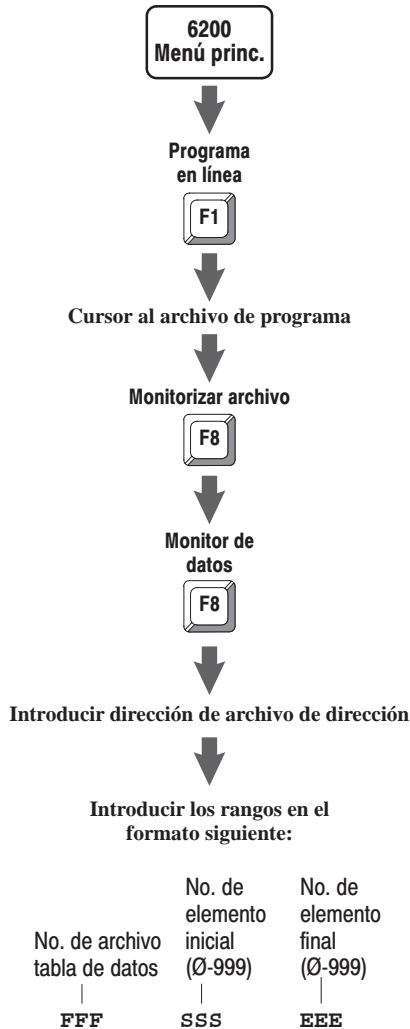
6200
Menú princ.

Programa en línea

F1

Cursor al archivo de programa

Monitorizar archivo

F8

Monitor de datos

F8

Introducir dirección de archivo de dirección

Introducir los rangos en el formato siguiente:

No. de archivo tabla de datos

No. de elemento inicial (Ø-999)

No. de elemento final (Ø-999)

FFF SSS EEE